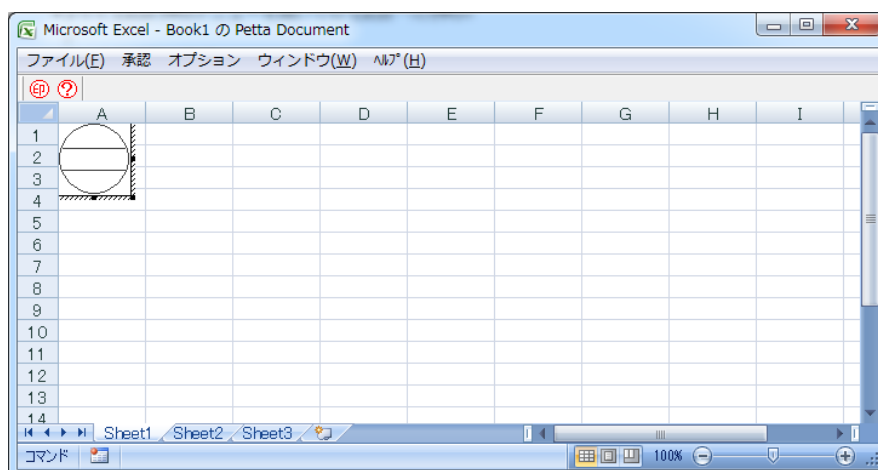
Microsoft Excel - Book1 の Petta Document

ファイル(F) 承認 オプション ウィンドウ(W) ﾍﾙﾌﾟ(H)

| | A | B | C | D | E | F | G | H | I |
|---|---|---|---|---|---|---|---|---|---|
| 1 | | | | | | | | | |
| 2 | | | | | | | | | |
| 3 | | | | | | | | | |
| 4 | | | | | | | | | |
| 5 | | | | | | | | | |
| 6 | | | | | | | | | |
| 7 | | | | | | | | | |
| 8 | | | | | | | | | |
| 9 | | | | | | | | | |
| 10 | | | | | | | | | |
| 11 | | | | | | | | | |
| 12 | | | | | | | | | |
| 13 | | | | | | | | | |
| 14 | | | | | | | | | |

Sheet1 Sheet2 Sheet3

コマンド

100%